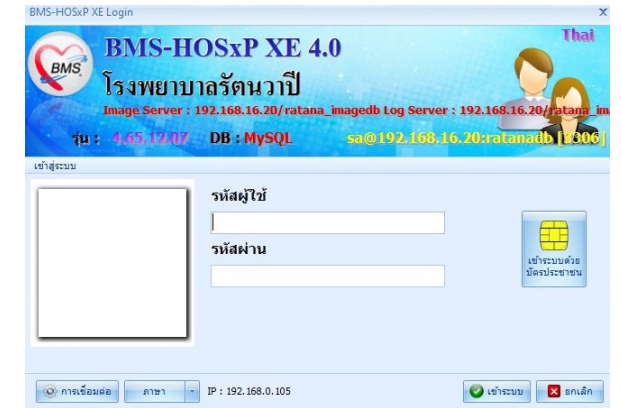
BMS-HOSxP XE Login

×

BMS

BMS-HOSxP XE 4.0

Thai

โรงพยาบาลรัตนวาปี

Image Server : 192.168.16.20/ratana_imagedb Log Server : 192.168.16.20/ratana_im

รุ่น : 4.65.12.07 DB : MySQL sa@192.168.16.20:ratanadb [3306]

เข้าสู่ระบบ

รหัสผู้ใช้

รหัสผ่าน

เข้าระบบด้วยบัตรประชาชน

การเชื่อมต่อ

ภาษา

IP : 192.168.0.105

เข้าระบบ

ยกเลิก